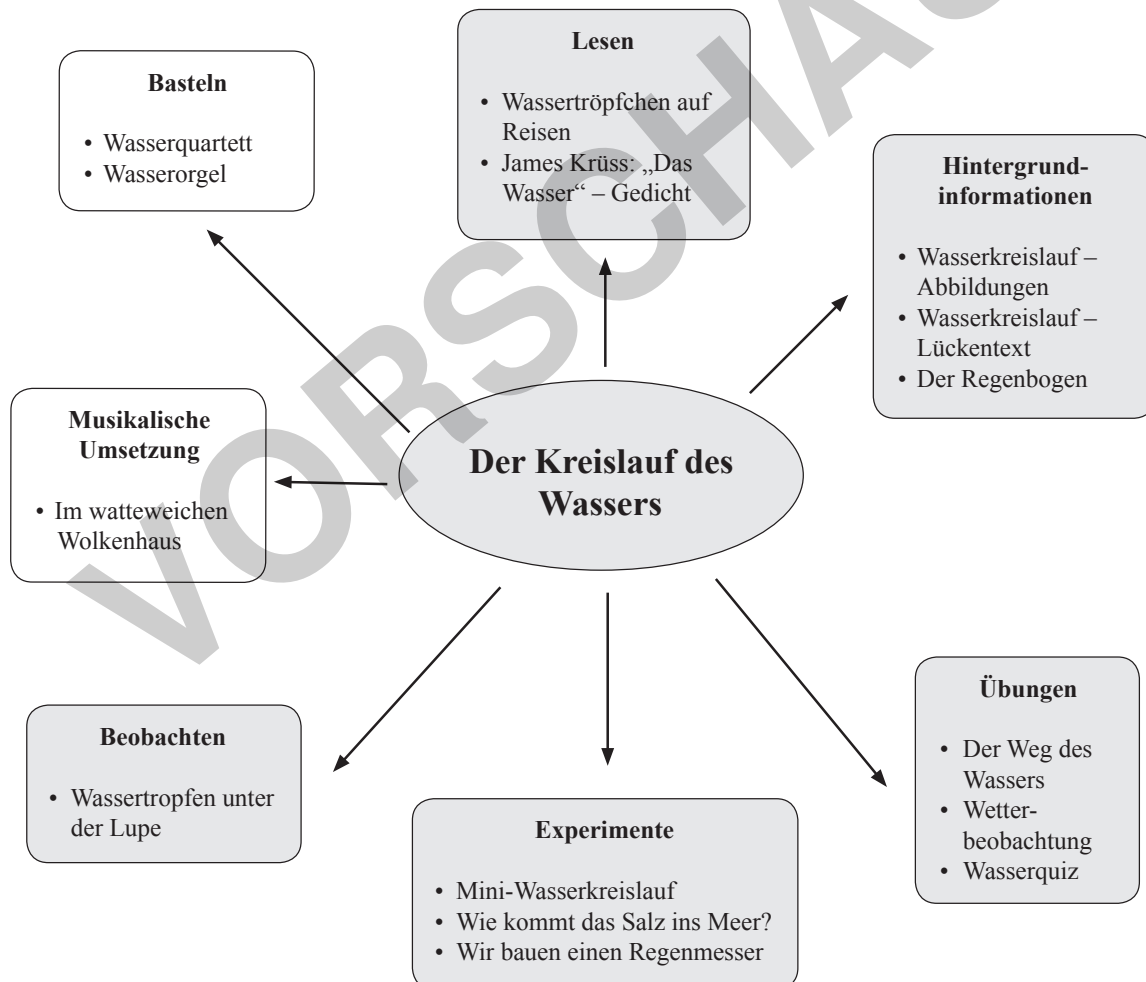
Basteln

• Wasserquartett
• Wasserorgel

Lesen

• Wassertröpfchen auf Reisen
• James Krüss: „Das Wasser“ – Gedicht

Hintergrundinformationen

• Wasserkreislauf – Abbildungen
• Wasserkreislauf – Lückentext
• Der Regenbogen

Musikalische Umsetzung

• Im watteweichen Wolkenhaus

Der Kreislauf des Wassers

Beobachten

• Wassertropfen unter der Lupe

Experimente

• Mini-Wasserkreislauf
• Wie kommt das Salz ins Meer?
• Wir bauen einen Regenmesser

Übungen

• Der Weg des Wassers
• Wetterbeobachtung
• Wasserquiz

VORSCHAU